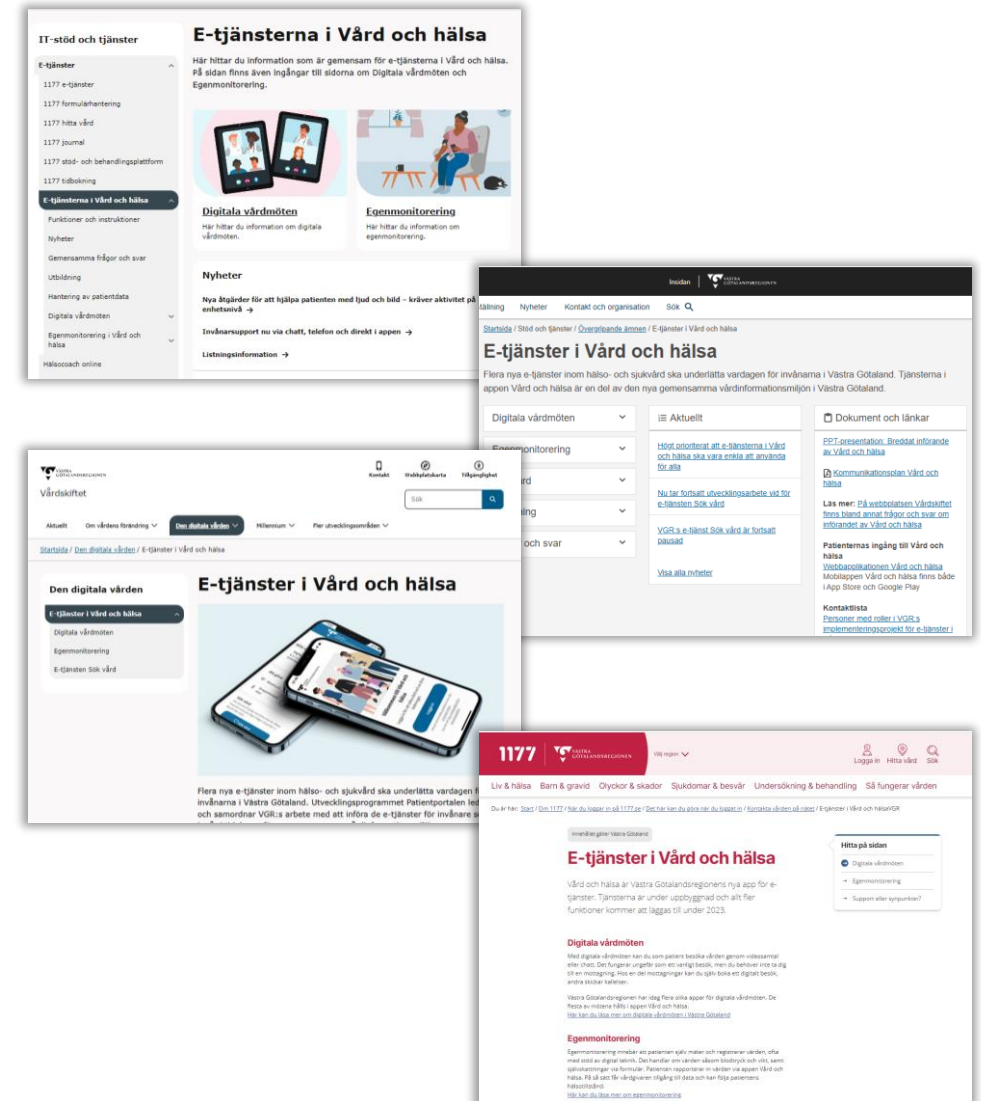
IT-stöd och tjänster

E-tjänster
1177 e-tjänster
1177 formulärhantering
1177 hitta vård
1177 journal
1177 stöd- och behandlingsplattform
1177 tidbokning
E-tjänsterna i Vård och hälsa
Funktioner och instruktioner
Nyheter
Gemensamma frågor och svar
Utbildning
Hantering av patientdata
Digitala vårdmöten
Egenmonitorering i Vård och hälsa
Hälsocoach online

E-tjänsterna i Vård och hälsa

Här hittar du information som är gemensam för e-tjänsterna i Vård och hälsa. På sidan finns även ingångar till sidorna om Digitala vårdmöten och Egenmonitorering.

Digitala vårdmöten
Här hittar du information om digitala vårdmöten.

Egenmonitorering
Här hittar du information om egenmonitorering.

Nyheter
Nya åtgärder för att hjälpa patienten med ljud och bild – kräver aktivitet på enhetsnivå →
Invånarsupport nu via chatt, telefon och direkt i appen →
Listningsinformation →

Insidan VÄSTRA GÖTALANDSREGIONEN
tällning Nyheter Kontakt och organisation Sök
Startsida / Stöd och tjänster / Övergripande ämnen / E-tjänster i Vård och hälsa

E-tjänster i Vård och hälsa

Flera nya e-tjänster inom hälso- och sjukvård ska underlätta vardagen för invånarna i Västra Götaland. Tjänsterna i appen Vård och hälsa är en del av den nya gemensamma vårdinformationsmiljön i Västra Götaland.

Digitala vårdmöten
Egenmonitorering
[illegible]rd
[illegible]ning
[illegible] och svar

Aktuellt
Högt prioriterat att e-tjänsterna i Vård och hälsa ska vara enkla att använda för alla
Nu tar fortsatt utvecklingsarbete vid för e-tjänsten Sök vård
VGR:s e-tjänst Sök vård är fortsatt pausad
Visa alla nyheter

Dokument och länkar
PPT-presentation: Breddat införande av Vård och hälsa
Kommunikationsplan Vård och hälsa
Läs mer: På webbplatsen Vårdskiftet finns bland annat frågor och svar om införandet av Vård och hälsa
Patienternas ingång till Vård och hälsa
Webbapplikationen Vård och hälsa
Mobilappen Vård och hälsa finns både i App Store och Google Play
Kontaktlista
Personer med roller i VGR:s implementeringsprojekt för e-tjänster i

VÄSTRA GÖTALANDSREGIONEN
Vårdskiftet
Kontakt Webbplatskarta Tillgänglighet
Sök
Aktuellt Om vårdens förändring Den digitala vården Millennium Fler utvecklingsområden
Startsida / Den digitala vården / E-tjänster i Vård och hälsa

Den digitala vården
E-tjänster i Vård och hälsa
Digitala vårdmöten
Egenmonitorering
E-tjänsten Sök vård

E-tjänster i Vård och hälsa

Flera nya e-tjänster inom hälso- och sjukvård ska underlätta vardagen f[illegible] invånarna i Västra Götaland. Utvecklingsprogrammet Patientportalen led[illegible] och samordnar VGR:s arbete med att införa de e-tjänster för invånare s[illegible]

1177 VÄSTRA GÖTALANDSREGIONEN Välj region
Logga in Hitta vård Sök
Liv & hälsa Barn & gravid Olyckor & skador Sjukdomar & besvär Undersökning & behandling Så fungerar vården
Du är här: Start / Om 1177 / När du loggar in på 1177.se / Det här kan du göra när du loggat in / Kontakta vården på nätet / E-tjänster i Vård och hälsaVGR

Innehållet gäller Västra Götaland

E-tjänster i Vård och hälsa

Vård och hälsa är Västra Götalandsregionens nya app för e-tjänster. Tjänsterna är under uppbyggnad och allt fler funktioner kommer att läggas till under 2023.

Digitala vårdmöten
Med digitala vårdmöten kan du som patient besöka vården genom videosamtal eller chatt. Det fungerar ungefär som ett vanligt besök, men du behöver inte ta dig till en mottagning. Hos en del mottagningar kan du själv boka ett digitalt besök, andra skickar kallelser.

Västra Götalandsregionen har idag flera olika appar för digitala vårdmöten. De flesta av mötena hålls i appen Vård och hälsa.
Här kan du läsa mer om digitala vårdmöten i Västra Götaland

Egenmonitorering
Egenmonitorering innebär att patienten själv mäter och registrerar värden, ofta med stöd av digital teknik. Det handlar om värden såsom blodtryck och vikt, samt självskattningar via formulär. Patienten rapporterar in värden via appen Vård och hälsa. På så sätt får vårdgivaren tillgång till data och kan följa patientens hälsotillstånd.
Här kan du läsa mer om egenmonitorering

Hitta på sidan
Digitala vårdmöten
Egenmonitorering
Support eller synpunkter?